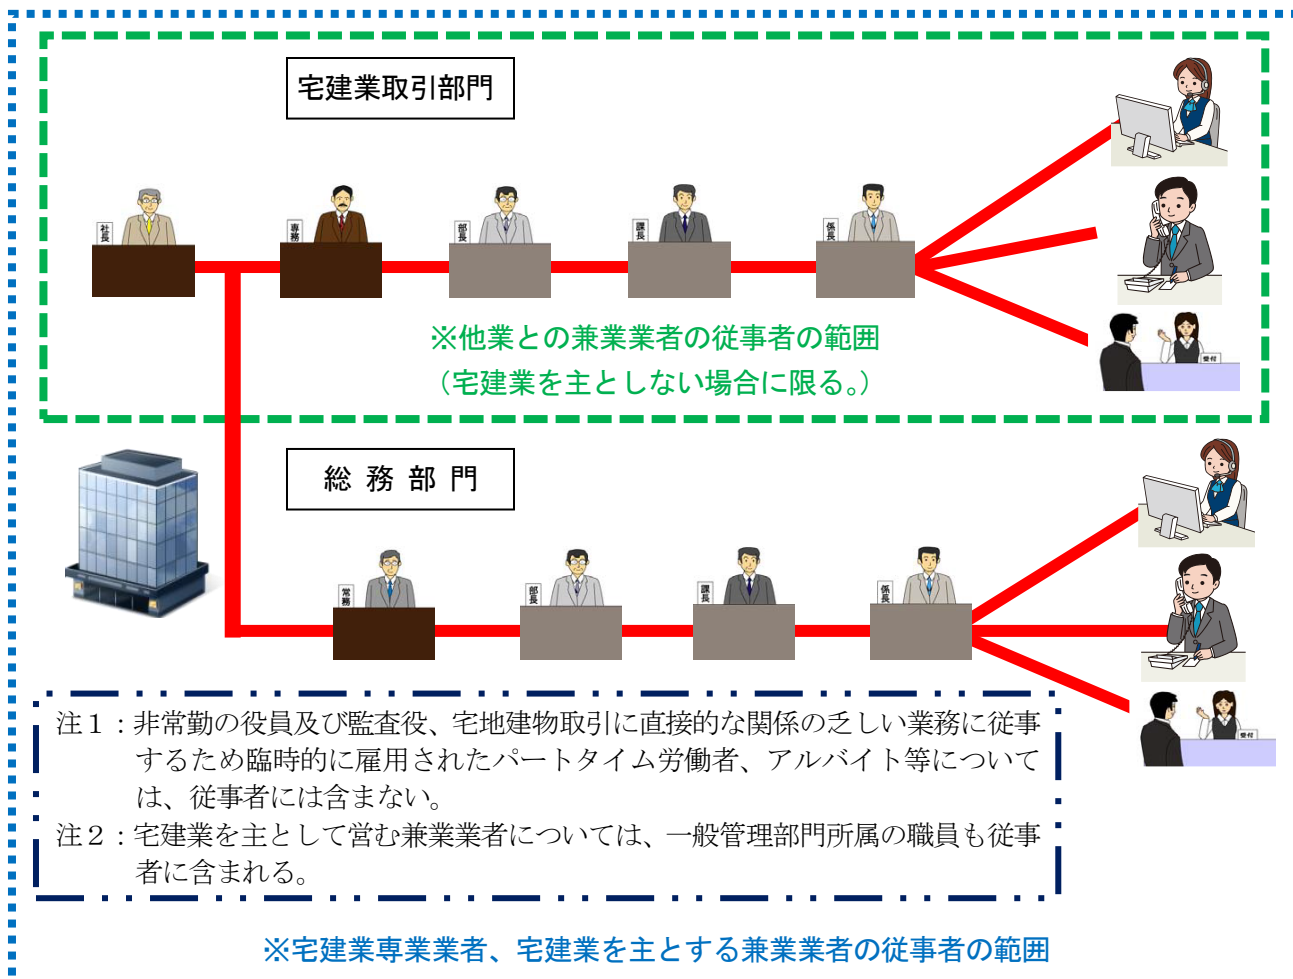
宅建業取引部門

社長

専務

部長

課長

係長

※他業との兼業業者の従事者の範囲
（宅建業を主としない場合に限る。）

総 務 部 門

常務

部長

課長

係長

受付

受付

注１：非常勤の役員及び監査役、宅地建物取引に直接的な関係の乏しい業務に従事するため臨時的に雇用されたパートタイム労働者、アルバイト等については、従事者には含まない。
注２：宅建業を主として営む兼業業者については、一般管理部門所属の職員も従事者に含まれる。

※宅建業専業業者、宅建業を主とする兼業業者の従事者の範囲